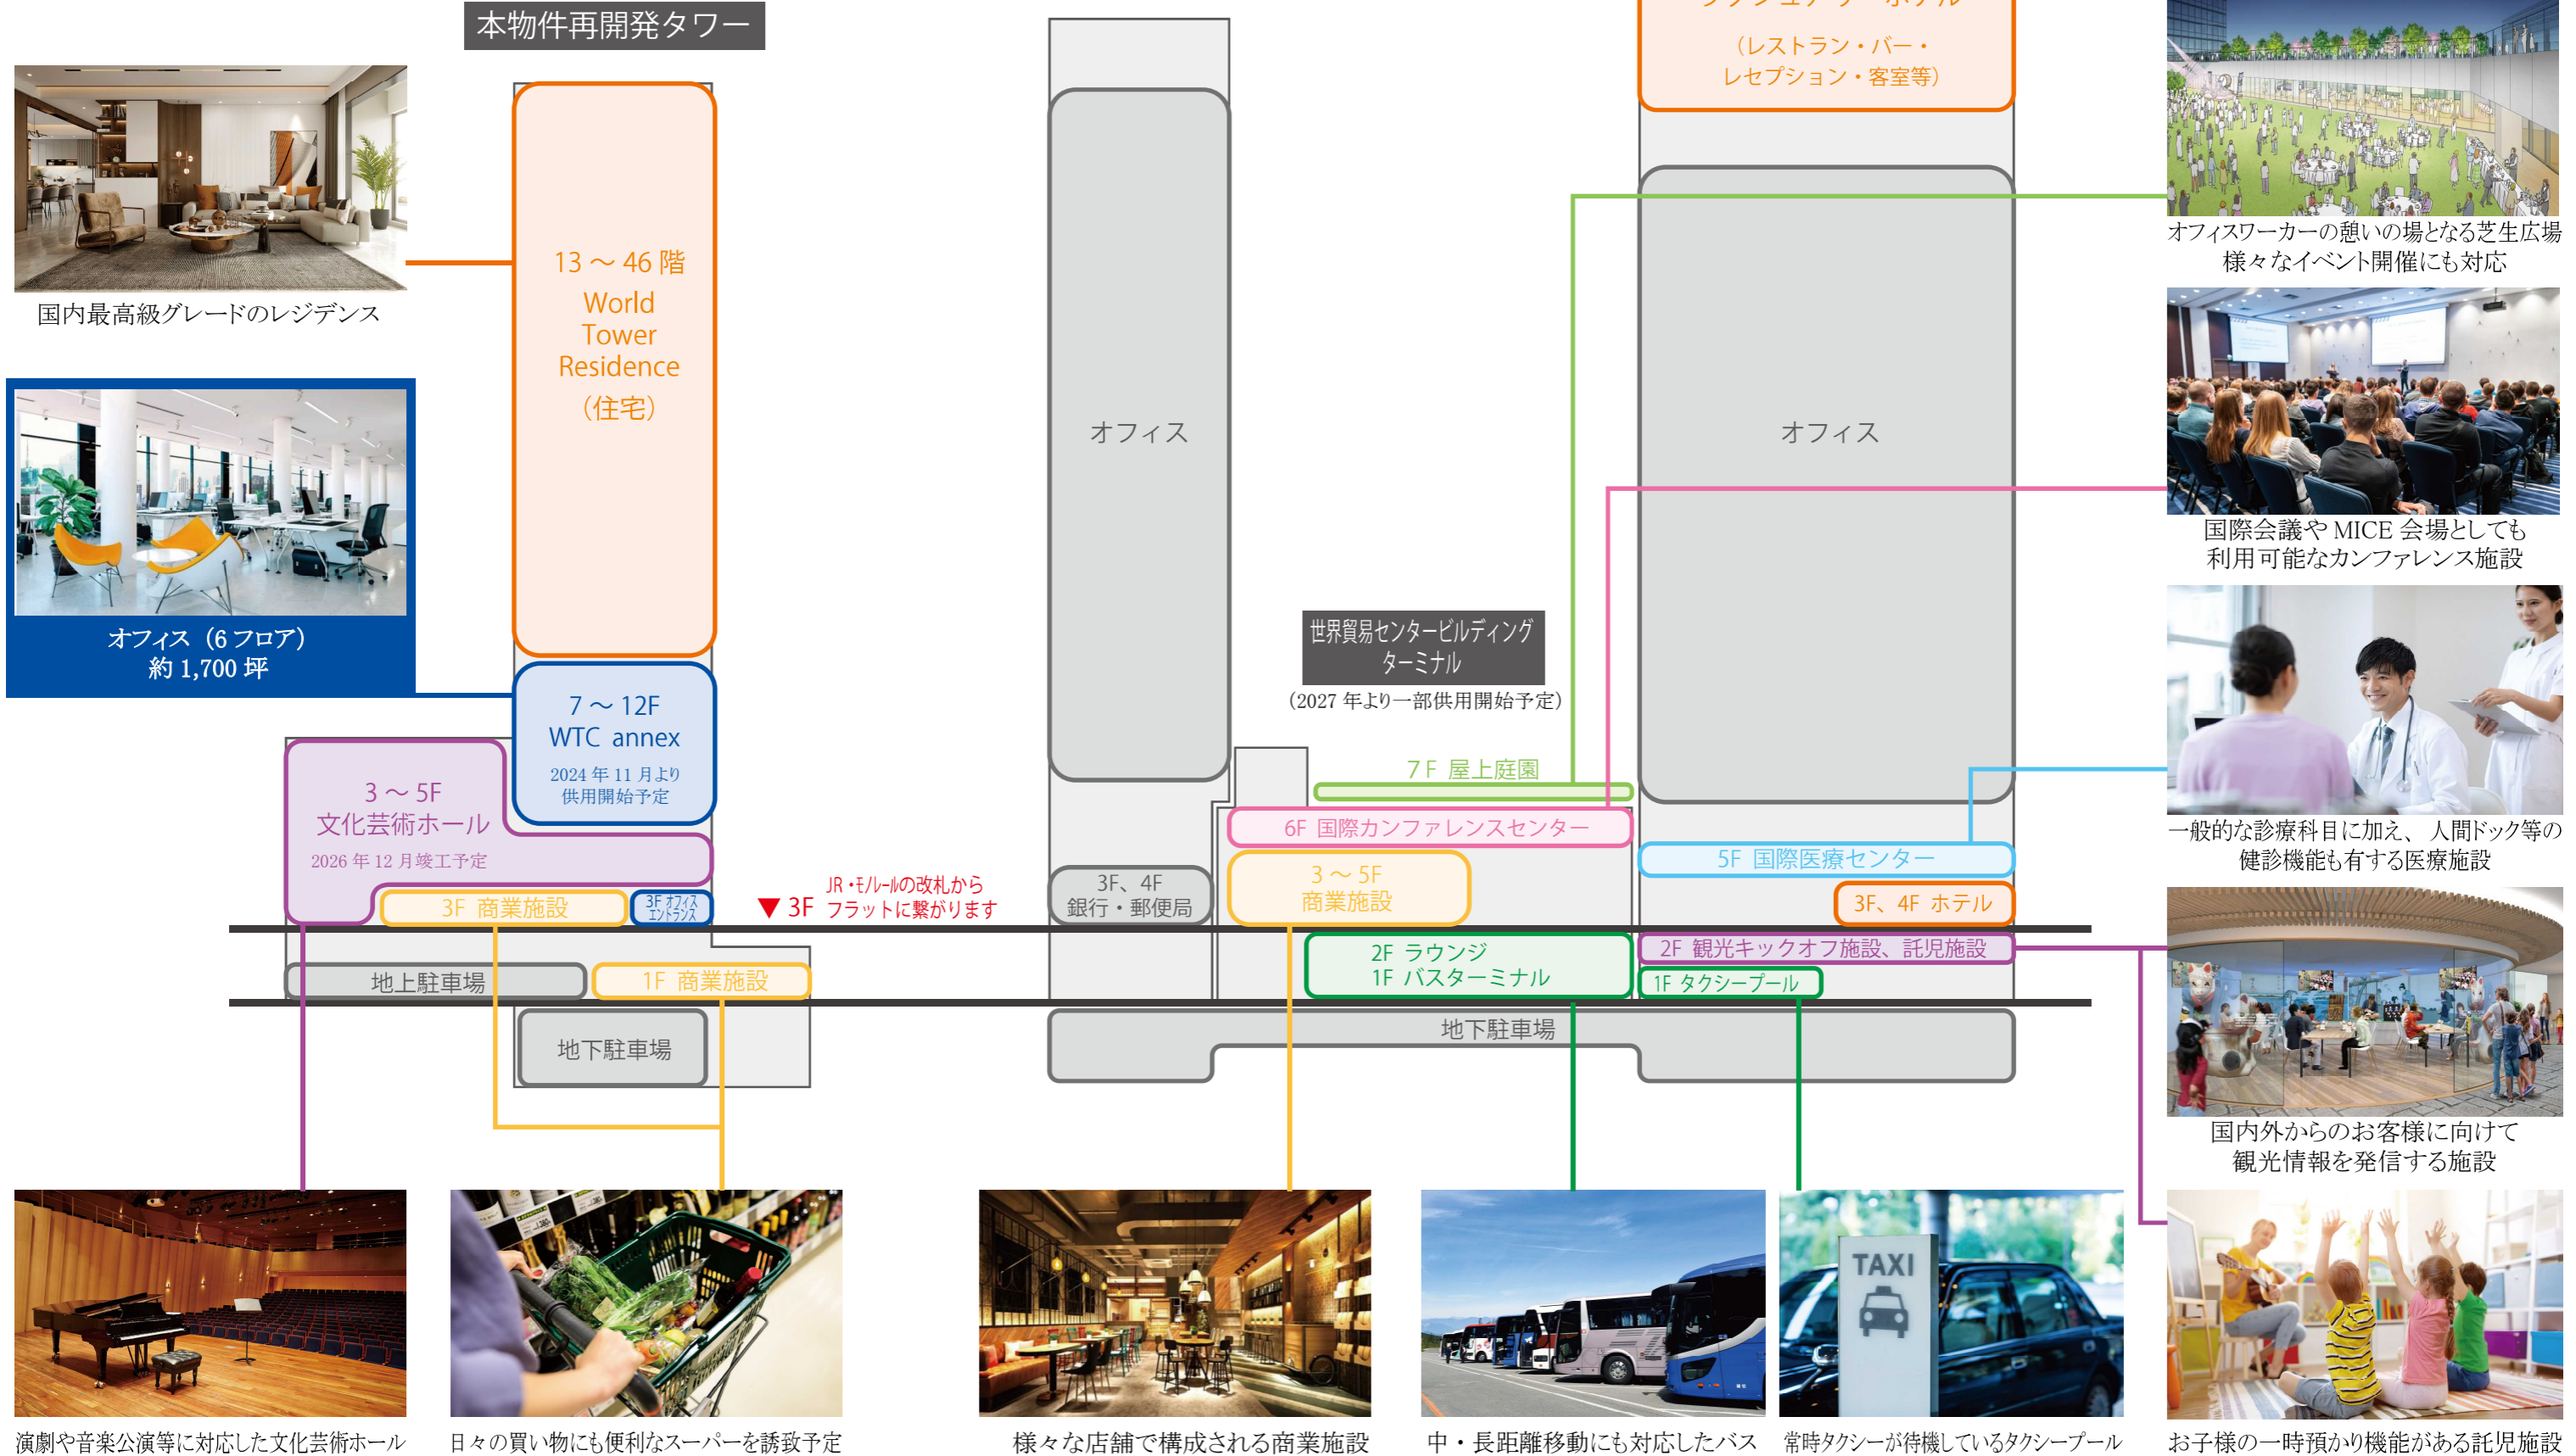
本物件再開発タワー

国内最高級グレードのレジデンス

オフィス（6 フロア）
約 1,700 坪

13 ～ 46 階
World Tower Residence
（住宅）

7 ～ 12F
WTC annex
2024 年 11 月より
供用開始予定

3 ～ 5F
文化芸術ホール
2026 年 12 月竣工予定

3F 商業施設

3F オフィスエントランス

▼ 3F JR・モノレールの改札から フラットに繋がります

地上駐車場

1F 商業施設

地下駐車場

オフィス

3F、4F
銀行・郵便局

世界貿易センタービルディング
ターミナル
（2027 年より一部供用開始予定）

7F 屋上庭園

6F 国際カンファレンスセンター

3 ～ 5F
商業施設

2F ラウンジ
1F バスターミナル

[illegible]
（レストラン・バー・
レセプション・客室等）

オフィス

5F 国際医療センター

3F、4F ホテル

2F 観光キックオフ施設、託児施設

1F タクシープール

地下駐車場

オフィスワーカーの憩いの場となる芝生広場
様々なイベント開催にも対応

国際会議や MICE 会場としても
利用可能なカンファレンス施設

一般的な診療科目に加え、人間ドック等の
健診機能も有する医療施設

国内外からのお客様に向けて
観光情報を発信する施設

演劇や音楽公演等に対応した文化芸術ホール

日々の買い物にも便利なスーパーを誘致予定

様々な店舗で構成される商業施設

中・長距離移動にも対応したバス

TAXI

常時タクシーが待機しているタクシープール

お子様の一時預かり機能がある託児施設